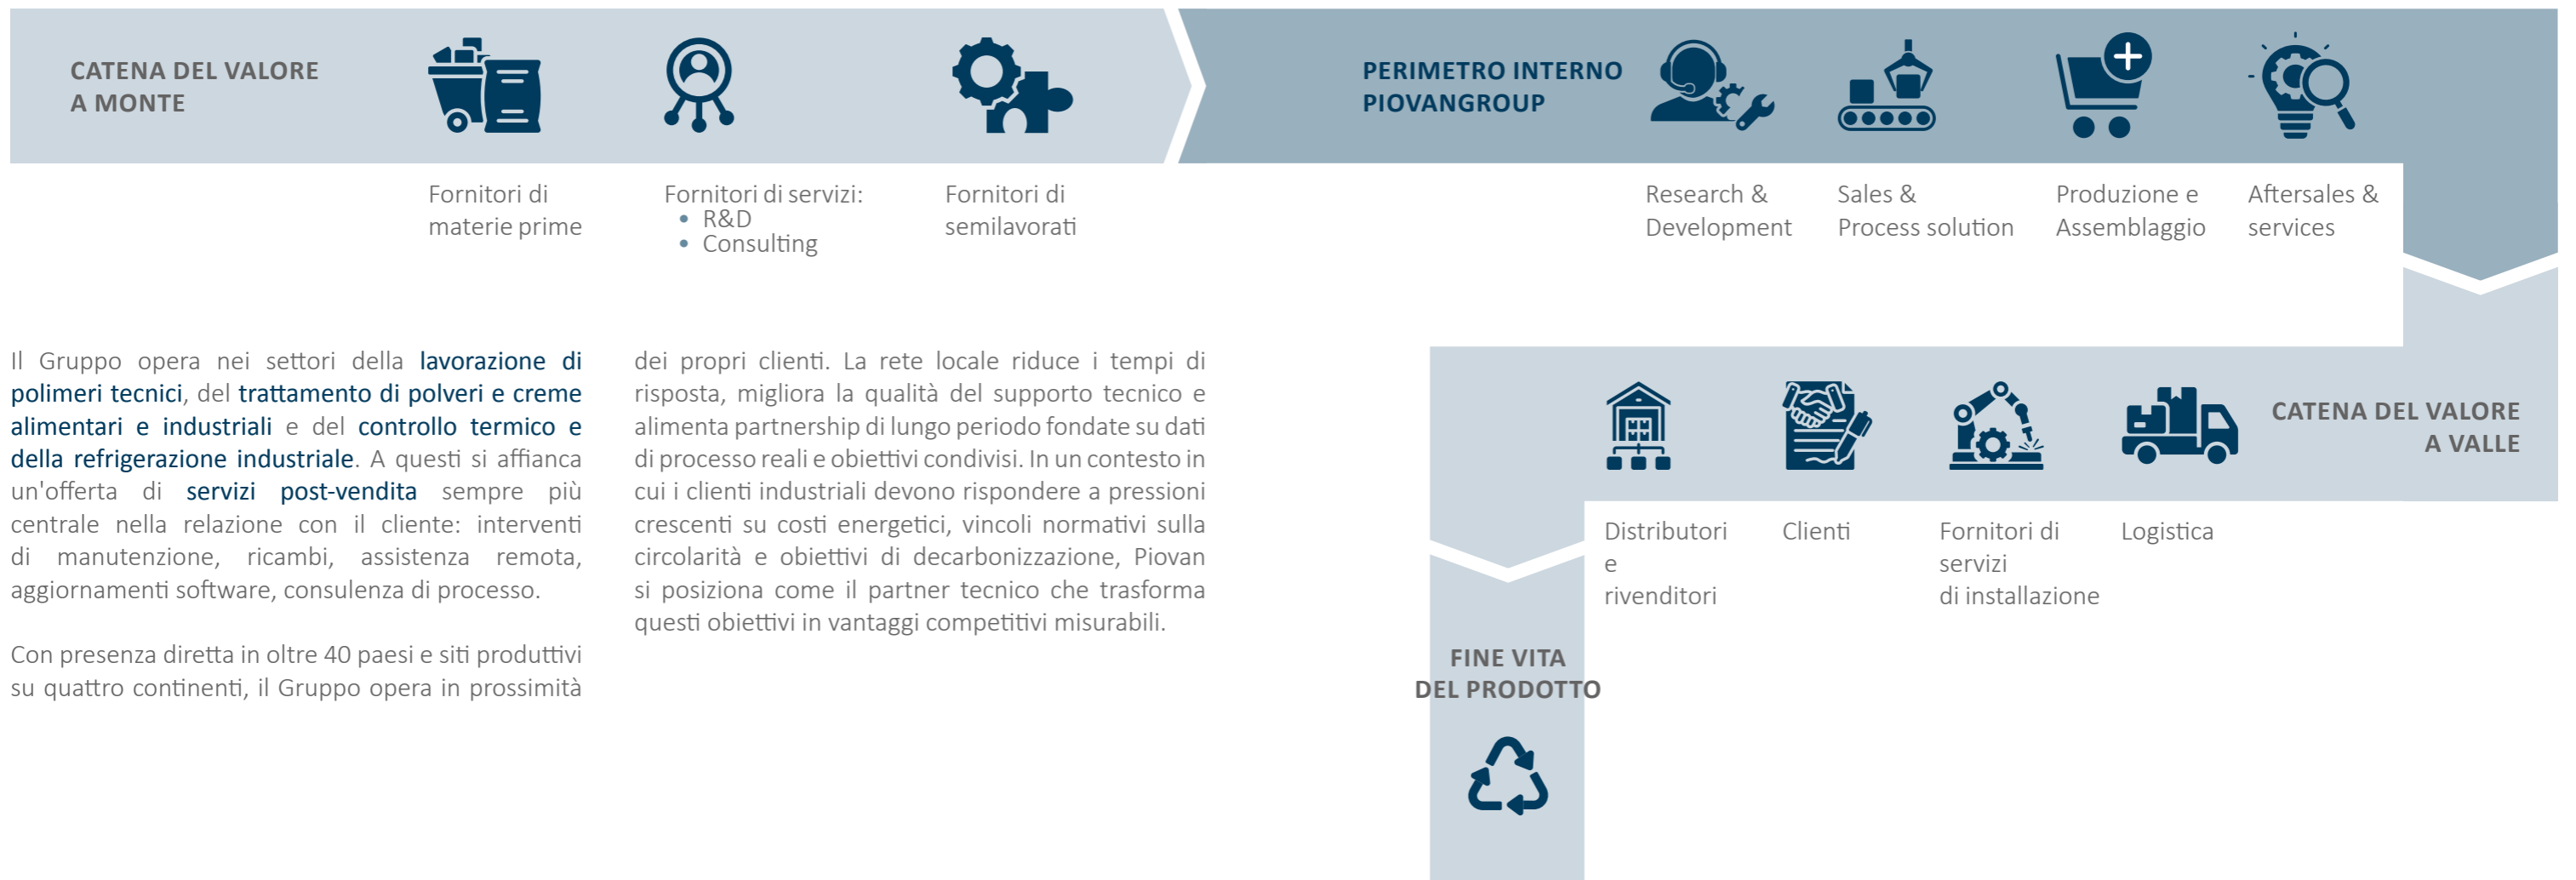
CATENA DEL VALORE A MONTE

Fornitori di materie prime

Fornitori di servizi:
• R&D
• Consulting

Fornitori di semilavorati

PERIMETRO INTERNO PIOVANGROUP

Research & Development

Sales & Process solution

Produzione e Assemblaggio

Aftersales & services

Il Gruppo opera nei settori della lavorazione di polimeri tecnici, del trattamento di polveri e creme alimentari e industriali e del controllo termico e della refrigerazione industriale. A questi si affianca un'offerta di servizi post-vendita sempre più centrale nella relazione con il cliente: interventi di manutenzione, ricambi, assistenza remota, aggiornamenti software, consulenza di processo.

Con presenza diretta in oltre 40 paesi e siti produttivi su quattro continenti, il Gruppo opera in prossimità dei propri clienti. La rete locale riduce i tempi di risposta, migliora la qualità del supporto tecnico e alimenta partnership di lungo periodo fondate su dati di processo reali e obiettivi condivisi. In un contesto in cui i clienti industriali devono rispondere a pressioni crescenti su costi energetici, vincoli normativi sulla circolarità e obiettivi di decarbonizzazione, Piovan si posiziona come il partner tecnico che trasforma questi obiettivi in vantaggi competitivi misurabili.

CATENA DEL VALORE A VALLE

Distributori e rivenditori

Clienti

Fornitori di servizi di installazione

Logistica

FINE VITA DEL PRODOTTO